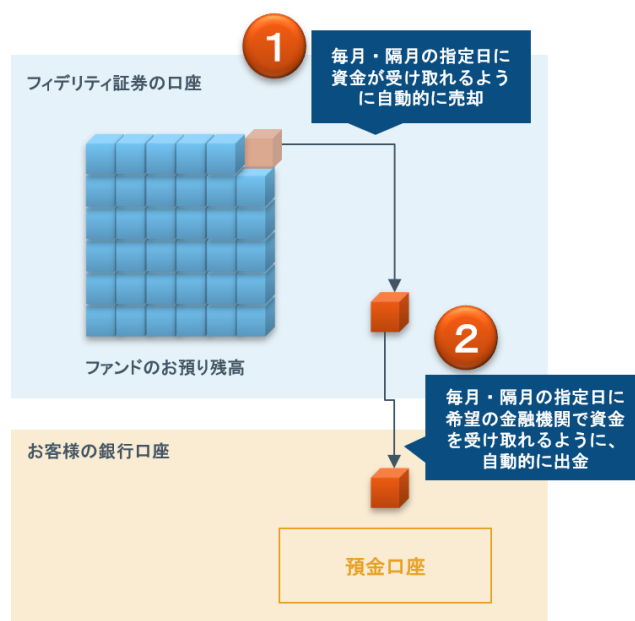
1

毎月・隔月の指定日に資金が受け取れるように自動的に売却

フィデリティ証券の口座

ファンドのお預り残高

2

毎月・隔月の指定日に希望の金融機関で資金を受け取れるように、自動的に出金

お客様の銀行口座

預金口座